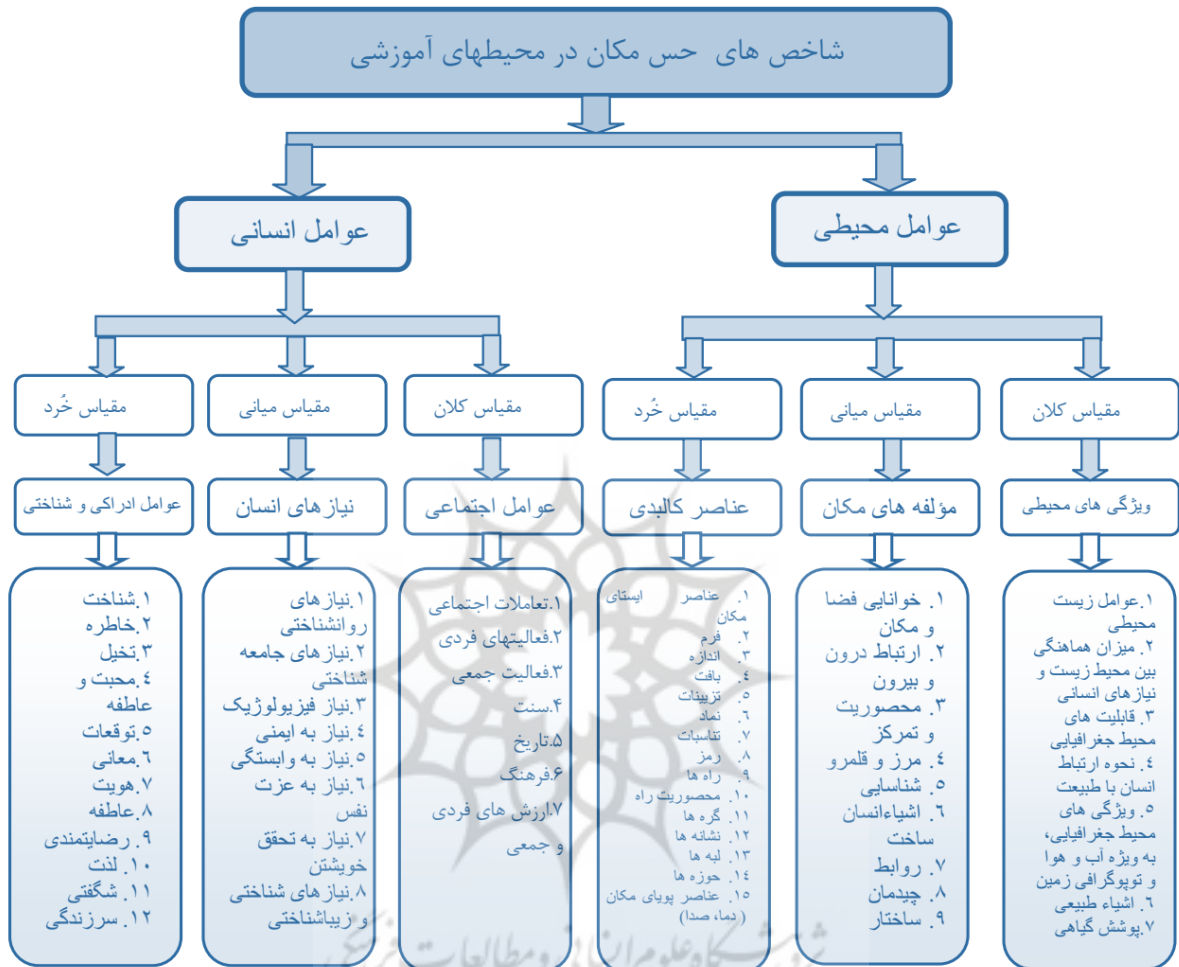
شاخص های حس مکان در محیطهای آموزشی

عوامل محیطی

مقیاس کلان

ویژگی های محیطی

۱.عوامل زیست محیطی
۲. میزان هماهنگی بین محیط زیست و نیازهای انسانی
۳. قابلیت های محیط جغرافیایی
۴. نحوه ارتباط انسان با طبیعت
۵. ویژگی های محیط جغرافیایی، به ویژه آب و هوا و توپوگرافی زمین
۶. اشیاء طبیعی
۷.پوشش گیاهی

مقیاس میانی

مؤلفه های مکان

۱. خوانایی فضا و مکان
۲. ارتباط درون و بیرون
۳. محصوریت و تمرکز
۴. مرز و قلمرو
۵. شناسایی
۶. اشیاءانسان ساخت
۷. روابط
۸. چیدمان
۹. ساختار

مقیاس خُرد

عناصر کالبدی

۱. عناصر ایستای مکان
۲. فرم
۳. اندازه
۴. بافت
۵. تزیینات
۶. نماد
۷. تناسبات
۸. رمز
۹. راه ها
۱۰. محصوریت راه
۱۱. گره ها
۱۲. نشانه ها
۱۳. لبه ها
۱۴. حوزه ها
۱۵. عناصر پویای مکان (دما، صدا)

عوامل انسانی

مقیاس کلان

عوامل اجتماعی

۱.تعاملات اجتماعی
۲.فعالیتهای فردی
۳.فعالیت جمعی
۴.سنت
۵.تاریخ
۶.فرهنگ
۷.ارزش های فردی و جمعی

مقیاس میانی

نیاز های انسان

۱.نیاز های روانشناختی
۲.نیاز های جامعه شناختی
۳.نیاز فیزیولوژیک
۴.نیاز به ایمنی
۵.نیاز به وابستگی
۶.نیاز به عزت نفس
۷.نیاز به تحقق خویشتن
۸.نیاز های شناختی و زیباشناختی

مقیاس خُرد

عوامل ادراکی و شناختی

۱.شناخت
۲.خاطره
۳.تخیل
۴.محبت و عاطفه
۵.توقعات
۶.معانی
۷.هویت
۸.عاطفه
۹. رضایتمندی
۱۰. لذت
۱۱. شگفتی
۱۲. سرزندگی

پژوهشگاه علوم انسانی و مطالعات فرهنگی